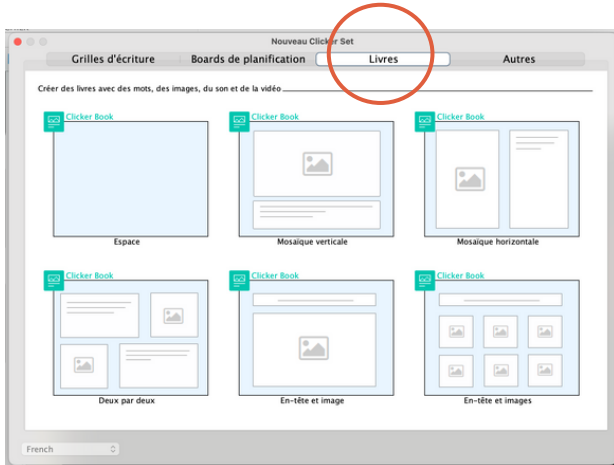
Nouveau Clicker Set

Grilles d'écriture
Boards de planification
Livres
Autres

Créer des livres avec des mots, des images, du son et de la vidéo

Clicker Book
Espace

Clicker Book
Mosaïque verticale

Clicker Book
Mosaïque horizontale

Clicker Book
Deux par deux

Clicker Book
En-tête et image

Clicker Book
En-tête et images

French